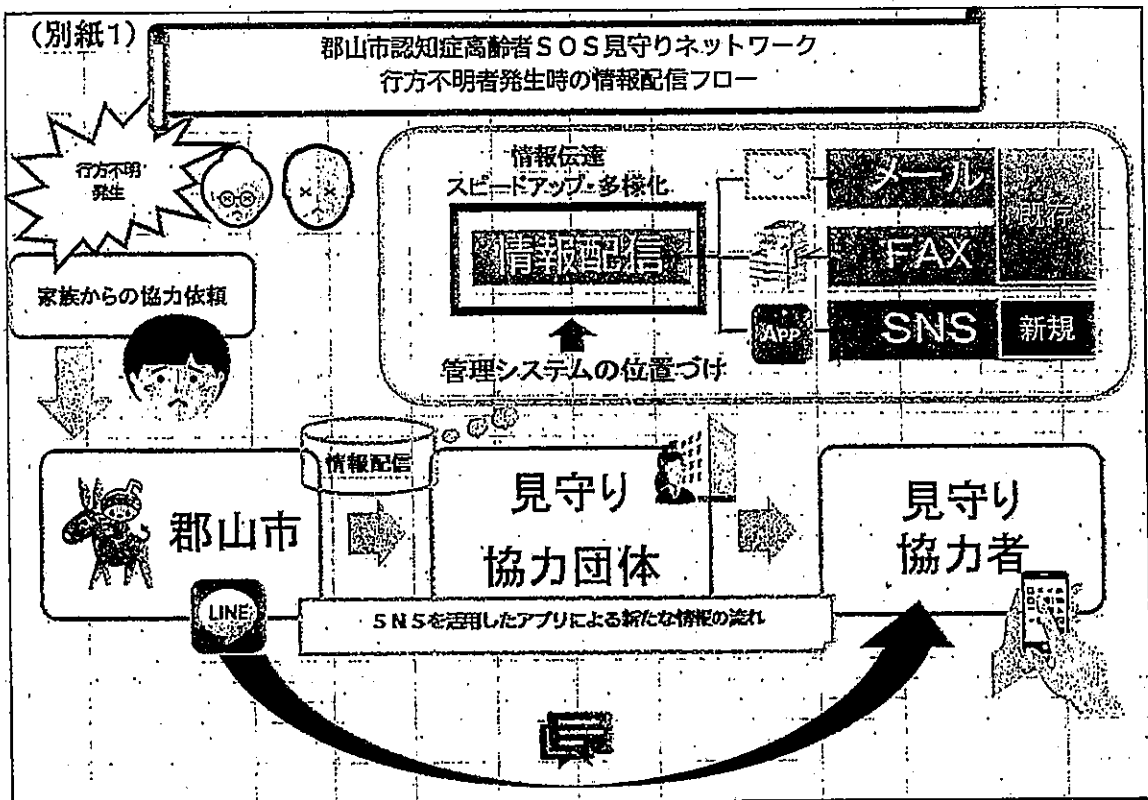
(別紙1)

郡山市認知症高齢者ＳＯＳ見守りネットワーク
行方不明者発生時の情報配信フロー

行方不明発生

家族からの協力依頼

情報伝達
スピードアップ・多様化

情報配信

管理システムの位置づけ

メール

FAX

現行

App

SNS

新規

情報配信

郡山市

見守り
協力団体

見守り
協力者

LINE

ＳＮＳを活用したアプリによる新たな情報の流れ